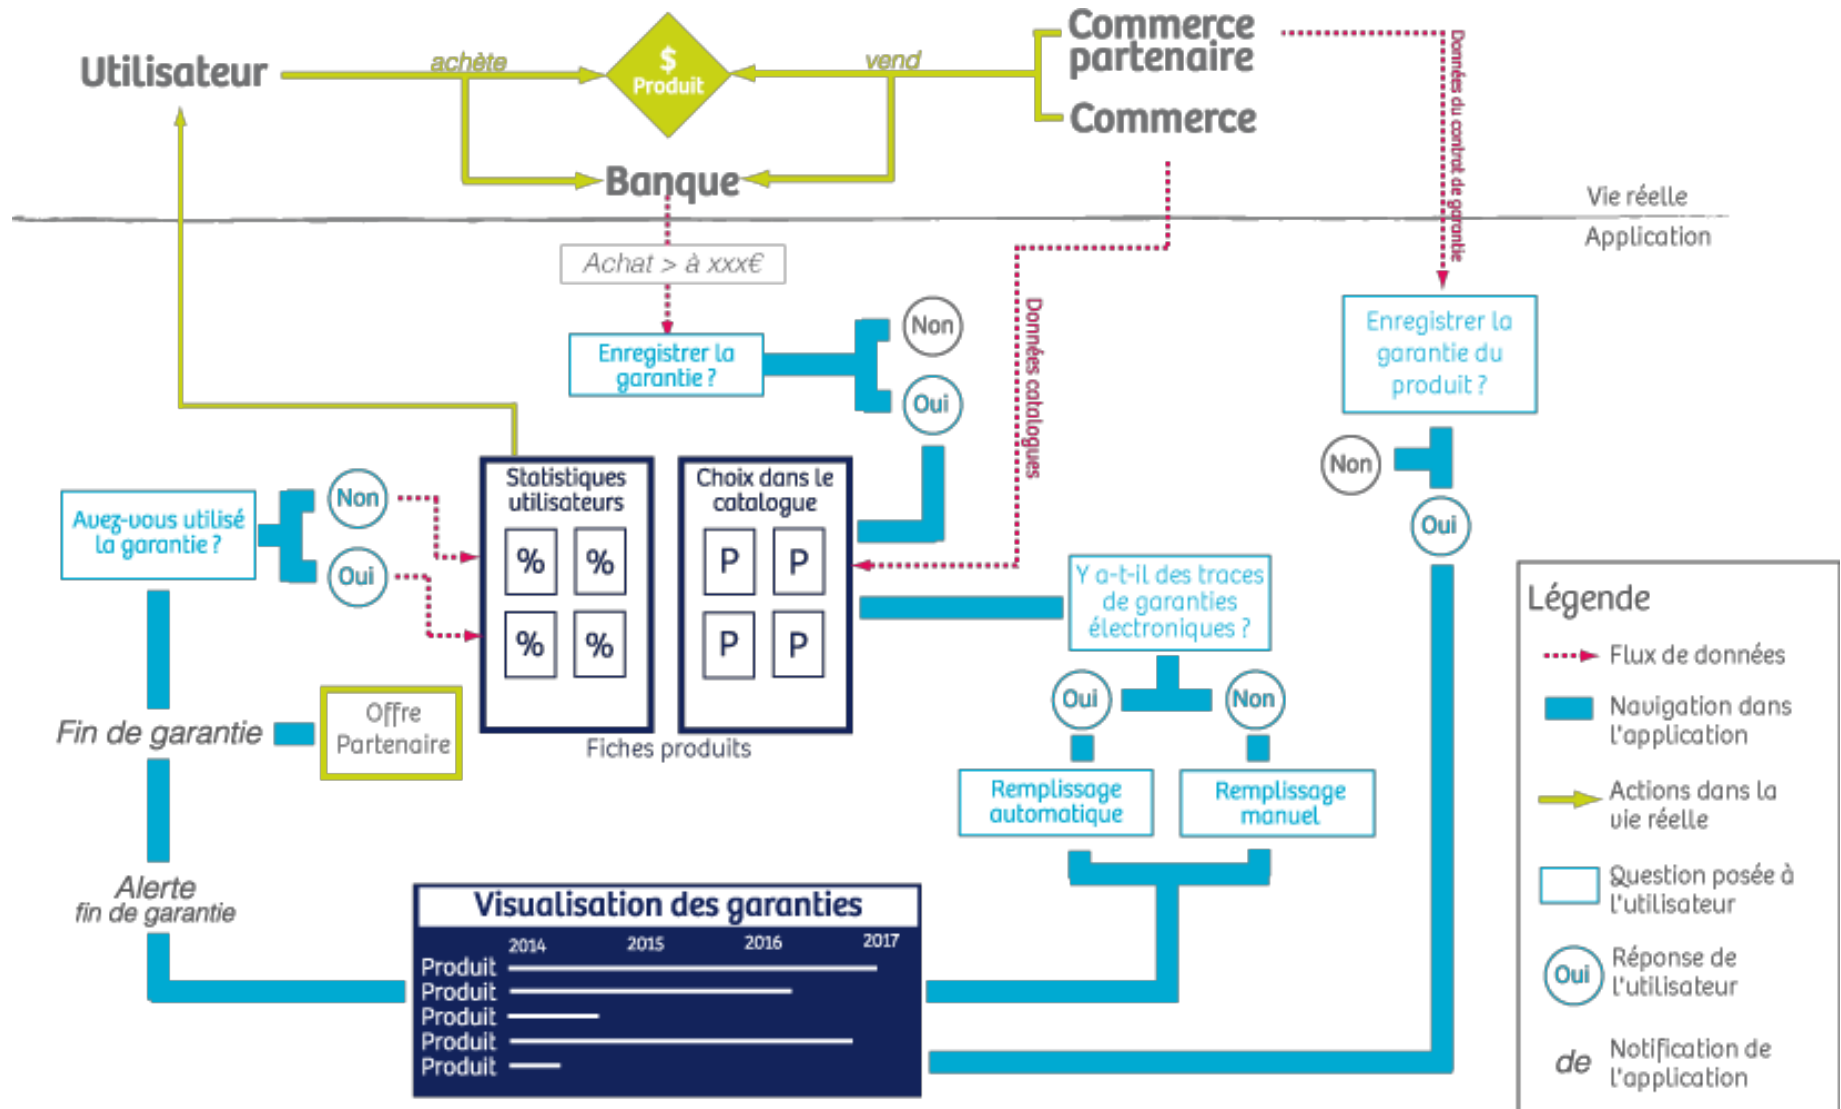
Utilisateur

achète

$ Produit

vend

Commerce partenaire

Commerce

Banque

Données du contrat de garantie

Vie réelle

Application

Achat > à xxx€

Enregistrer la garantie ?

Non

Oui

Données catalogues

Enregistrer la garantie du produit ?

Non

Oui

Avez-vous utilisé la garantie ?

Non

Oui

Statistiques utilisateurs

%
%
%
%

Choix dans le catalogue

P
P
P
P

Fiches produits

Y a-t-il des traces de garanties électroniques ?

Oui

Non

Remplissage automatique

Remplissage manuel

Fin de garantie

Offre Partenaire

Alerte fin de garantie

Visualisation des garanties

| | 2014 | 2015 | 2016 | 2017 |
|---|---|---|---|---|
| Produit | | | | |
| Produit | | | | |
| Produit | | | | |
| Produit | | | | |
| Produit | | | | |

Légende

Flux de données

Navigation dans l'application

Actions dans la vie réelle

Question posée à l'utilisateur

Oui Réponse de l'utilisateur

de Notification de l'application